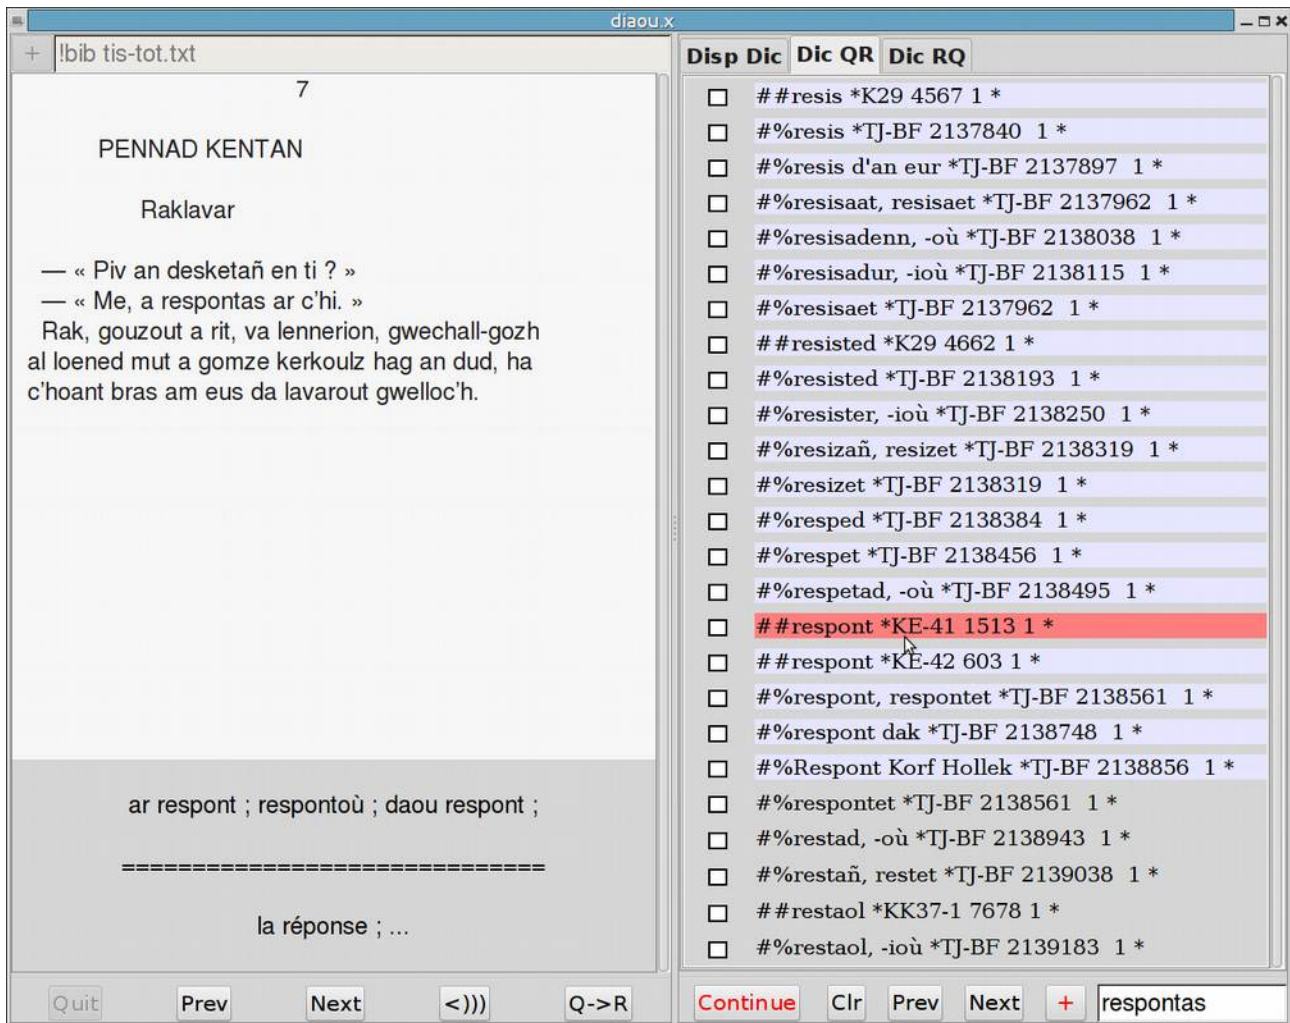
diaou.x

+ !bib tis-tot.txt

7

PENNAD KENTAN

Raklavar

— « Piv an desketañ en ti ? »
— « Me, a respontas ar c'hi. »
Rak, gouzout a rit, va lennerion, gwechall-gozh al loened mut a gomze kerkoulz hag an dud, ha c'hoant bras am eus da lavarout gwelloc'h.

ar respont ; respontoù ; daou respont ;

==============================

la réponse ; ...

Quit Prev Next <))) Q->R

Disp Dic | Dic QR | Dic RQ

##resis *K29 4567 1 *
#%resis *TJ-BF 2137840 1 *
#%resis d'an eur *TJ-BF 2137897 1 *
#%resisaat, resisaet *TJ-BF 2137962 1 *
#%resisadenn, -où *TJ-BF 2138038 1 *
#%resisadur, -ioù *TJ-BF 2138115 1 *
#%resisaet *TJ-BF 2137962 1 *
##resisted *K29 4662 1 *
#%resisted *TJ-BF 2138193 1 *
#%resister, -ioù *TJ-BF 2138250 1 *
#%resizañ, resizet *TJ-BF 2138319 1 *
#%resizet *TJ-BF 2138319 1 *
#%resped *TJ-BF 2138384 1 *
#%respet *TJ-BF 2138456 1 *
#%respetad, -où *TJ-BF 2138495 1 *
##respont *KE-41 1513 1 *
##respont *KE-42 603 1 *
#%respont, respontet *TJ-BF 2138561 1 *
#%respont dak *TJ-BF 2138748 1 *
#%Respont Korf Hollek *TJ-BF 2138856 1 *
#%respontet *TJ-BF 2138561 1 *
#%restad, -où *TJ-BF 2138943 1 *
#%restañ, restet *TJ-BF 2139038 1 *
##restaol *KK37-1 7678 1 *
#%restaol, -ioù *TJ-BF 2139183 1 *

Continue Clr Prev Next + respontas